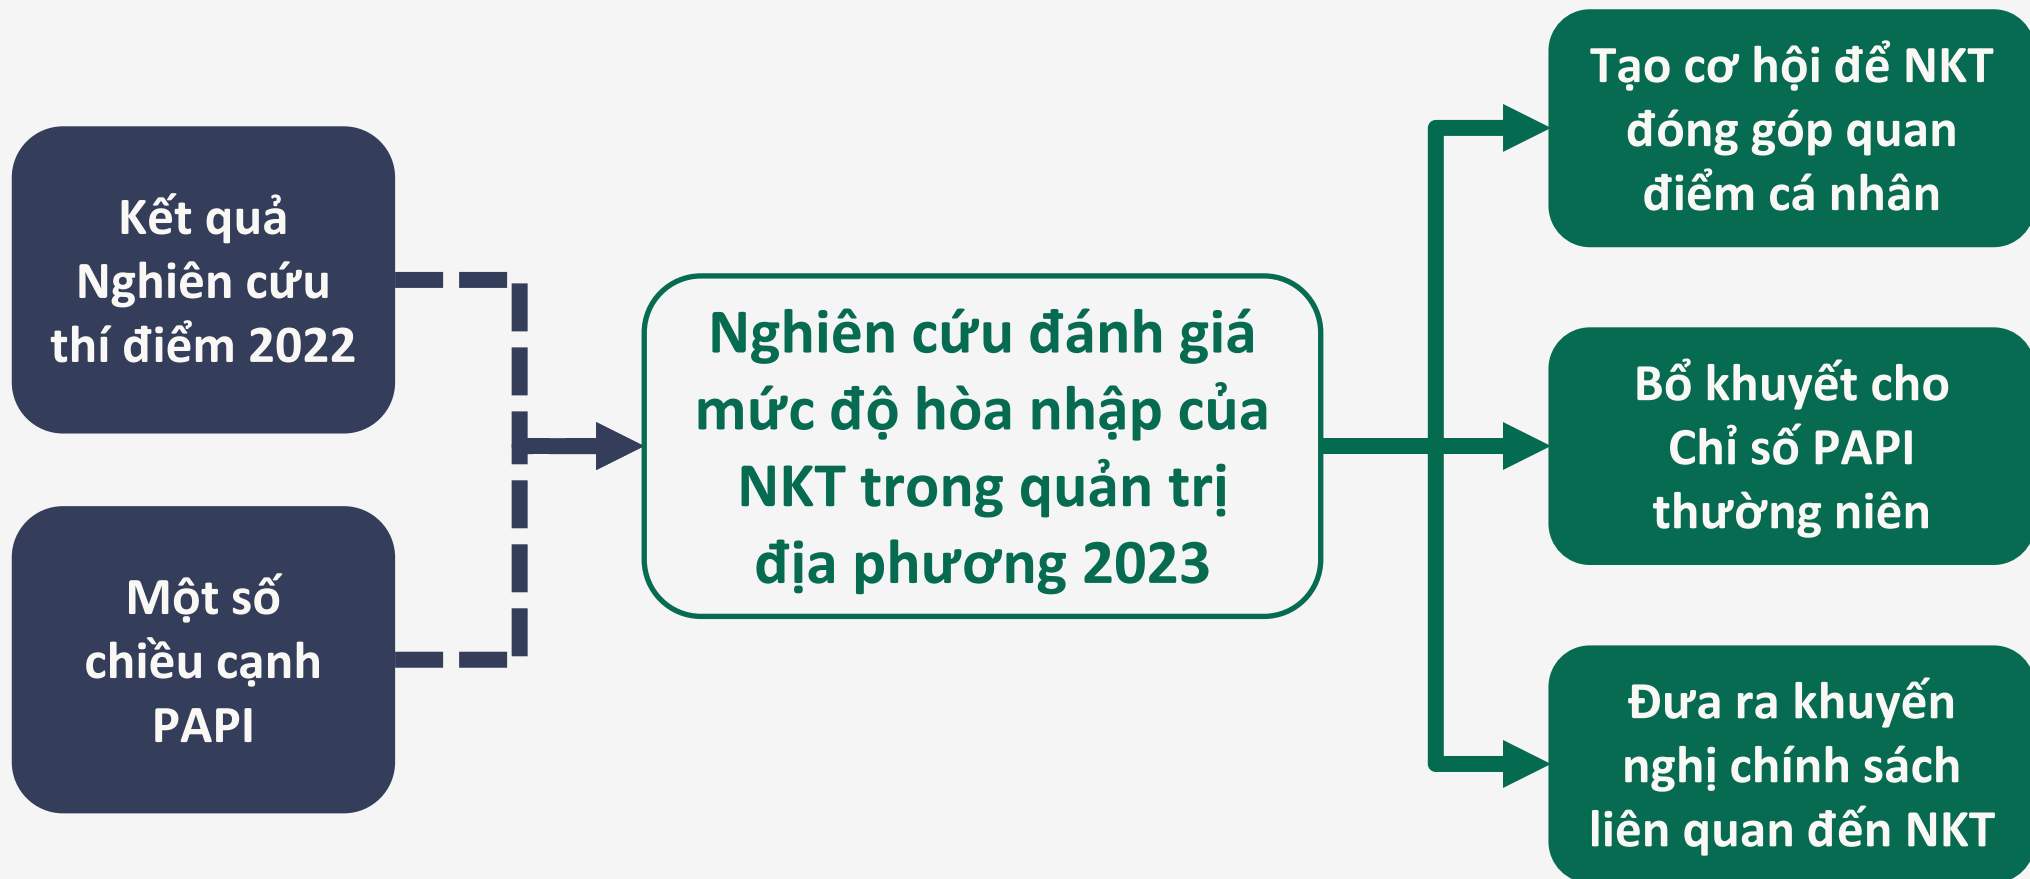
Kết quả Nghiên cứu thí điểm 2022

Một số chiều cạnh PAPI

Nghiên cứu đánh giá mức độ hòa nhập của NKT trong quản trị địa phương 2023

Tạo cơ hội để NKT đóng góp quan điểm cá nhân

Bổ khuyết cho Chỉ số PAPI thường niên

Đưa ra khuyến nghị chính sách liên quan đến NKT